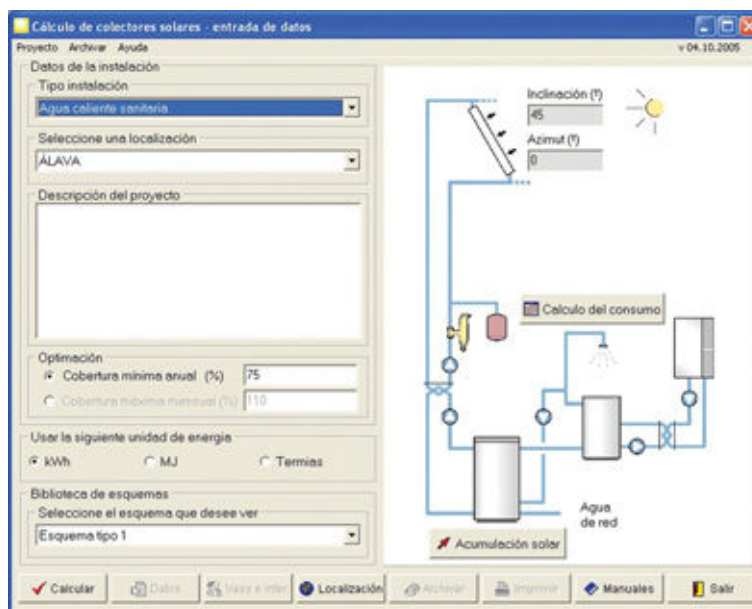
Cálculo de colectores solares - entrada de datos

Proyecto Archivar Ayuda

v 04.10.2005

Datos de la instalación

Tipo instalación

Agua caliente sanitaria

Seleccione una localización

ÁLAVA

Descripción del proyecto

Optimación

Cobertura mínima anual (%) 75

Cobertura máxima mensual (%) 110

Usar la siguiente unidad de energía

kWh MJ Termias

Biblioteca de esquemas

Seleccione el esquema que desee ver

Esquema tipo 1

Inclinación (º) 45

Azimut (º) 0

Calculo del consumo

Agua de red

Acumulación solar

Calcular Datos Vaso e Inter Localización Archivar Imprimir Manuales Salir